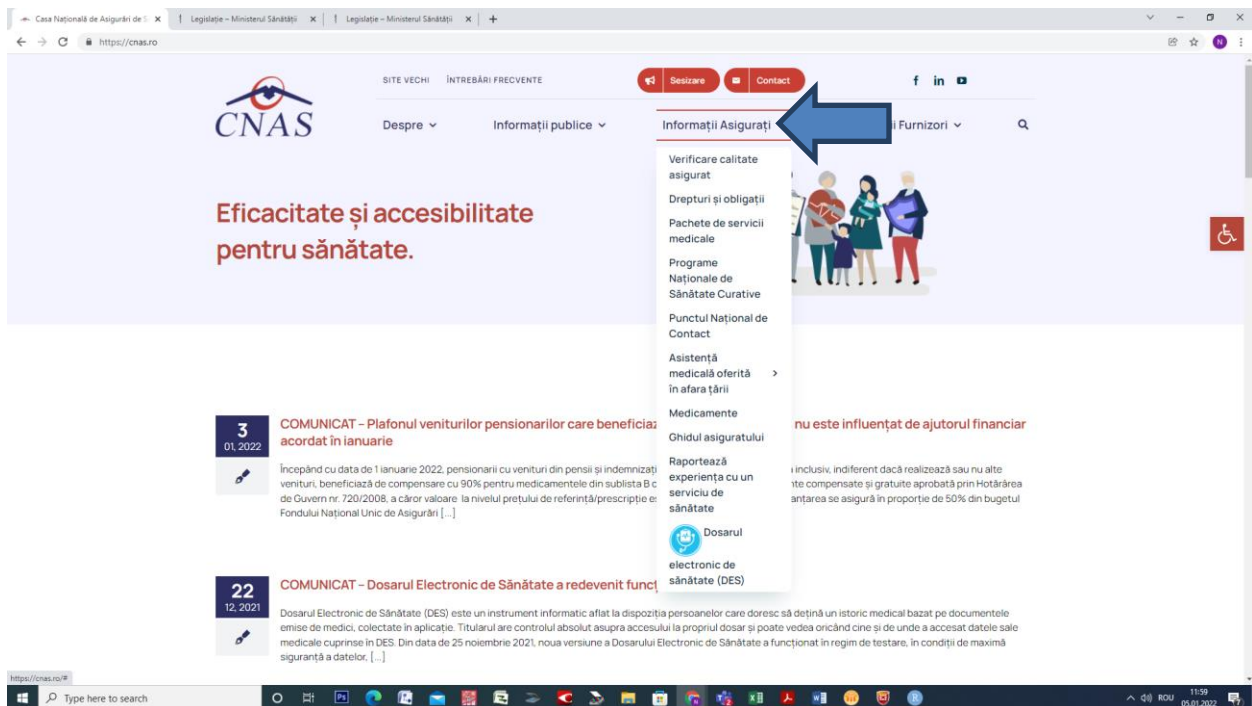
Casa Națională de Asigurări de S ×
Legislație – Ministerul Sănătății ×
Legislație – Ministerul Sănătății ×
+

https://cnas.ro

SITE VECHI ÎNTREBĂRI FRECVENTE
Sesizare
Contact
f in

CNAS

Despre ⌄ Informații publice ⌄ Informații Asigurați ⌄ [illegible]i Furnizori ⌄

Verificare calitate asigurat
Drepturi și obligații
Pachete de servicii medicale
Programe Naționale de Sănătate Curative
Punctul Național de Contact
Asistență medicală oferită în afara țării >
Medicamente
Ghidul asiguratului
Raportează experiența cu un serviciu de sănătate
Dosarul electronic de sănătate (DES)

Eficacitate și accesibilitate pentru sănătate.

3
01, 2022

COMUNICAT – Plafonul veniturilor pensionarilor care beneficiaz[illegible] nu este influențat de ajutorul financiar acordat în ianuarie

Începând cu data de 1 ianuarie 2022, pensionarii cu venituri din pensii și indemnizați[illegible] inclusiv, indiferent dacă realizează sau nu alte venituri, beneficiază de compensare cu 90% pentru medicamentele din sublista B c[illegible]nte compensate și gratuite aprobată prin Hotărârea de Guvern nr. 720/2008, a căror valoare la nivelul prețului de referință/prescripție e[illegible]anțarea se asigură în proporție de 50% din bugetul Fondului Național Unic de Asigurări […]

22
12, 2021

COMUNICAT – Dosarul Electronic de Sănătate a redevenit funcț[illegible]

Dosarul Electronic de Sănătate (DES) este un instrument informatic aflat la dispoziția persoanelor care doresc să dețină un istoric medical bazat pe documentele emise de medici, colectate în aplicație. Titularul are controlul absolut asupra accesului la propriul dosar și poate vedea oricând cine și de unde a accesat datele sale medicale cuprinse în DES. Din data de 25 noiembrie 2021, noua versiune a Dosarului Electronic de Sănătate a funcționat în regim de testare, în condiții de maximă siguranță a datelor, […]

https://cnas.ro/#

Type here to search
ROU 11:59 05.01.2022